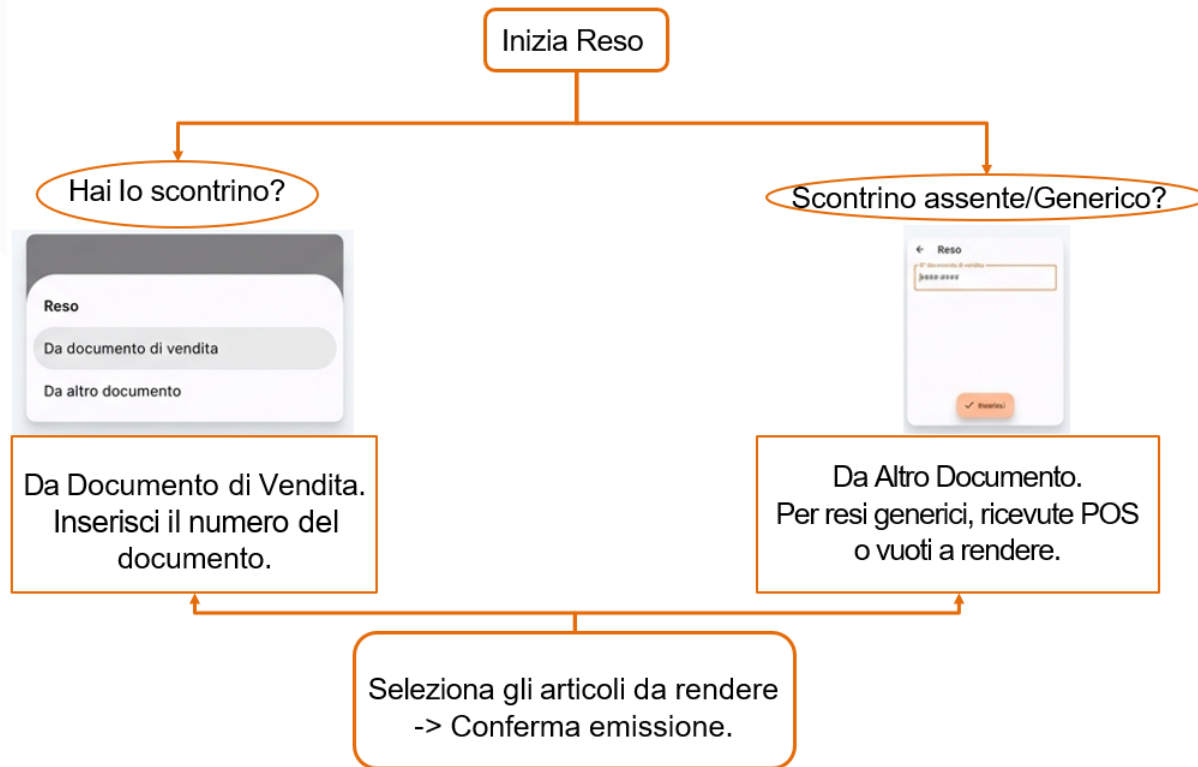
Inizia Reso

Hai lo scontrino?

Reso

Da documento di vendita

Da altro documento

Da Documento di Vendita. Inserisci il numero del documento.

Scontrino assente/Generico?

← Reso

N° documento di vendita

####-####

✓ Inserisci

Da Altro Documento. Per resi generici, ricevute POS o vuoti a rendere.

Seleziona gli articoli da rendere -> Conferma emissione.